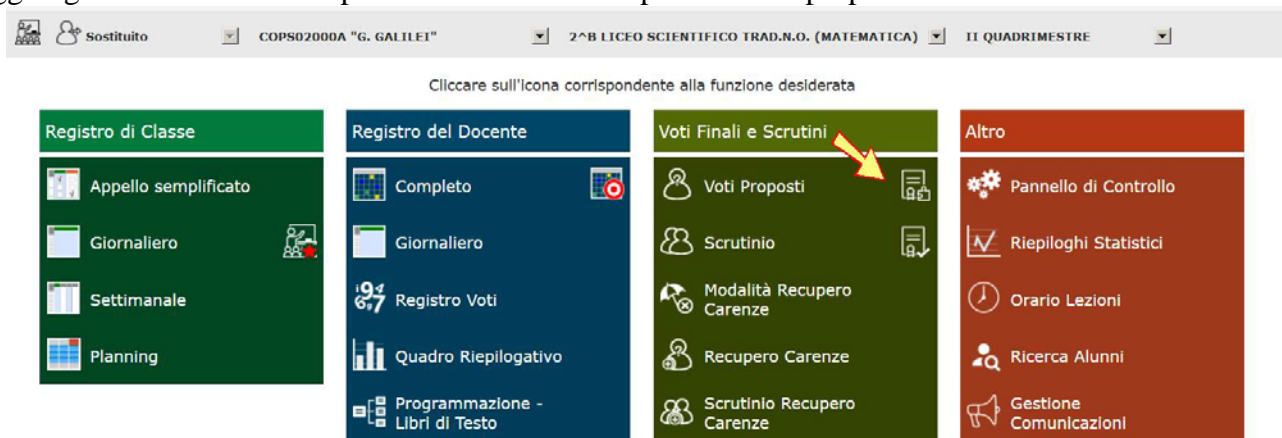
Sostituito COPS02000A "G. GALILEI" 2^B LICEO SCIENTIFICO TRAD.N.O. (MATEMATICA) II QUADRIMESTRE

Cliccare sull'icona corrispondente alla funzione desiderata

Registro di Classe
Appello semplificato
Giornaliero
Settimanale
Planning

Registro del Docente
Completo
Giornaliero
Registro Voti
Quadro Riepilogativo
Programmazione - Libri di Testo

Voti Finali e Scrutini
Voti Proposti
Scrutinio
Modalità Recupero Carenze
Recupero Carenze
Scrutinio Recupero Carenze

Altro
Pannello di Controllo
Riepiloghi Statistici
Orario Lezioni
Ricerca Alunni
Gestione Comunicazioni